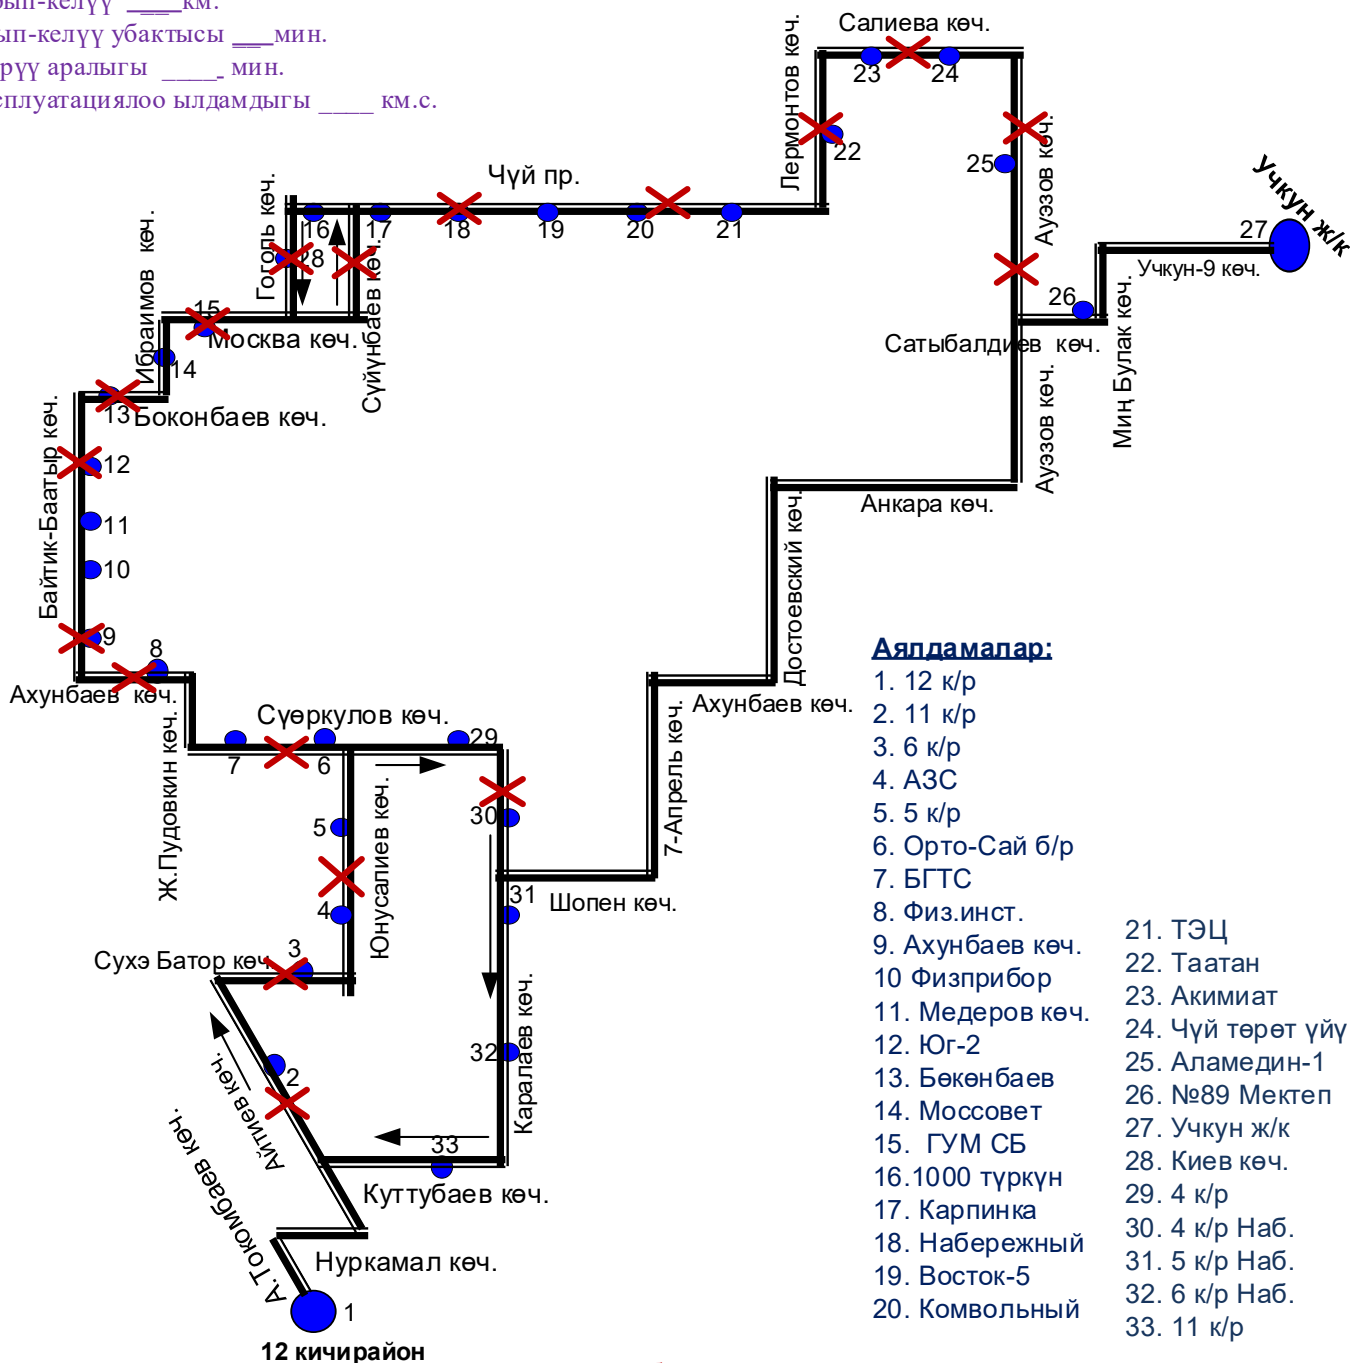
ып-келүү ____км.
ып-келүү убактысы ___мин.
рүү аралыгы _____ мин.
сплуатациялоо ылдамдыгы ____ км.с.

Салиева көч.
23 24
Лермонтов көч.
22
25
Ауэзов көч.
Учкун ж/к
27
Учкун-9 көч.
26
Сатыбалдиев көч.
Мин Булак көч.
Ауэзов көч.
Анкара көч.
Чүй пр.
16 17 18 19 20 21
Гоголь көч.
28
Суйунбаев көч.
Ибраимов көч.
15
Москва көч.
14
13 Боконбаев көч.
Байтик-Баатыр көч.
12
11
10
9
8
Ахунбаев көч.
Достоевский көч.
Ахунбаев көч.
7-Апрель көч.
Сүөркулов көч.
29
Ж.Пудовкин көч.
7 6
5
Юнусалиев көч.
30
31
Шопен көч.
4
Сухэ Батор көч 3
Айтиев көч.
2
32
Каралаев көч.
33
Куттубаев көч.
А.Токомбаев көч.
Нуркамал көч.
1
12 кичирайон

Аялдамалар:
1. 12 к/р
2. 11 к/р
3. 6 к/р
4. АЗС
5. 5 к/р
6. Орто-Сай б/р
7. БГТС
8. Физ.инст.
9. Ахунбаев көч.
10 Физприбор
11. Медеров көч.
12. Юг-2
13. Бөкөнбаев
14. Моссовет
15. ГУМ СБ
16.1000 түркүн
17. Карпинка
18. Набережный
19. Восток-5
20. Комвольный
21. ТЭЦ
22. Таатан
23. Акимиат
24. Чүй төрөт үйү
25. Аламедин-1
26. №89 Мектеп
27. Учкун ж/к
28. Киев көч.
29. 4 к/р
30. 4 к/р Наб.
31. 5 к/р Наб.
32. 6 к/р Наб.
33. 11 к/р